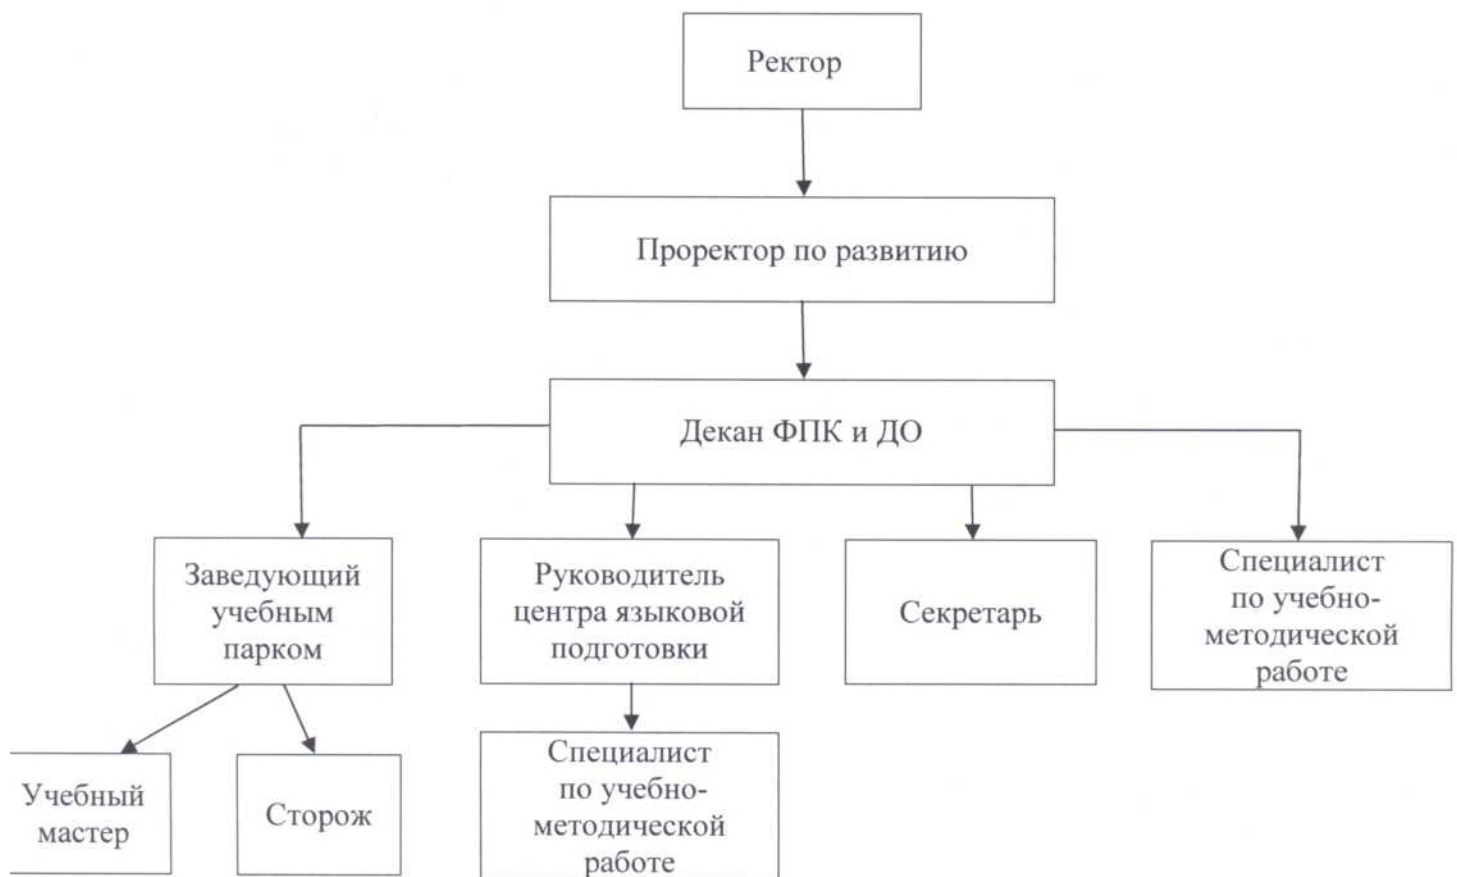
Ректор

Проректор по развитию

Декан ФПК и ДО

Заведующий учебным парком

Руководитель центра языковой подготовки

Секретарь

Специалист по учебно-методической работе

Учебный мастер

Сторож

Специалист по учебно-методической работе